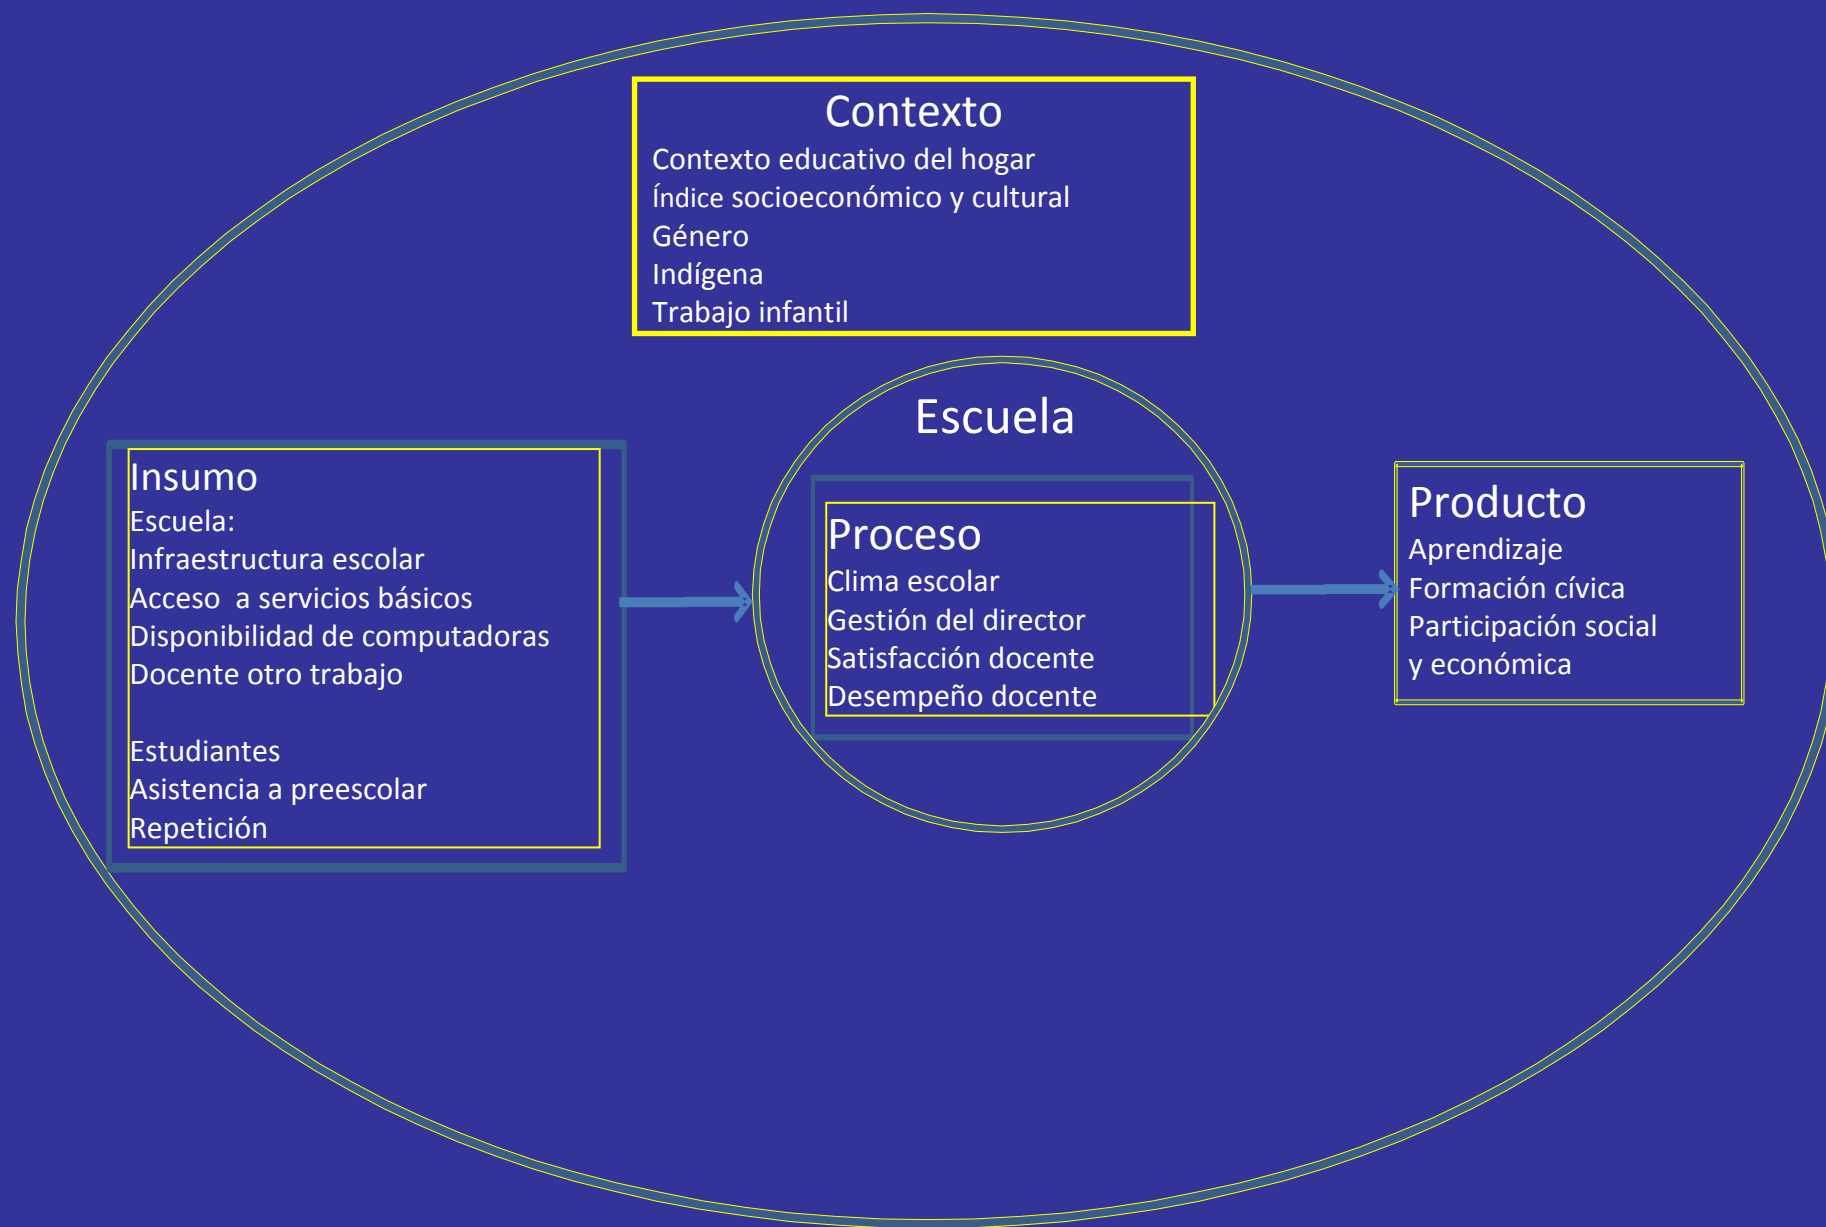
Contexto
Contexto educativo del hogar
Índice socioeconómico y cultural
Género
Indígena
Trabajo infantil

Insumo
Escuela:
Infraestructura escolar
Acceso a servicios básicos
Disponibilidad de computadoras
Docente otro trabajo

Estudiantes
Asistencia a preescolar
Repetición

Escuela

Proceso
Clima escolar
Gestión del director
Satisfacción docente
Desempeño docente

Producto
Aprendizaje
Formación cívica
Participación social
y económica